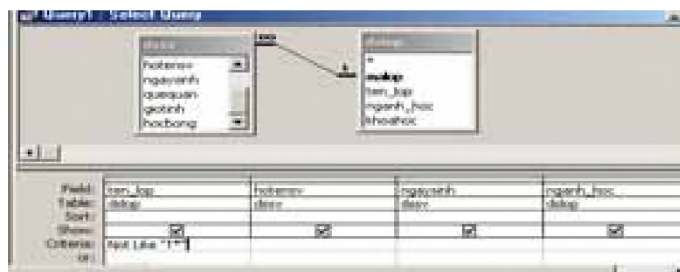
Query1 : Select Query

dssv
hotensv
ngaysinh
quequan
gioitinh
hocbong

dslop
*
malop
ten_lop
nganh_hoc
khoahoc

| Field: | ten_lop | hotensv | ngaysinh | nganh_hoc |
|---|---|---|---|---|
| Table: | dslop | dssv | dssv | dslop |
| Sort: | | | | |
| Show: | ☑ | ☑ | ☑ | ☑ |
| Criteria: | Not Like "T*" | | | |
| or: | | | | |